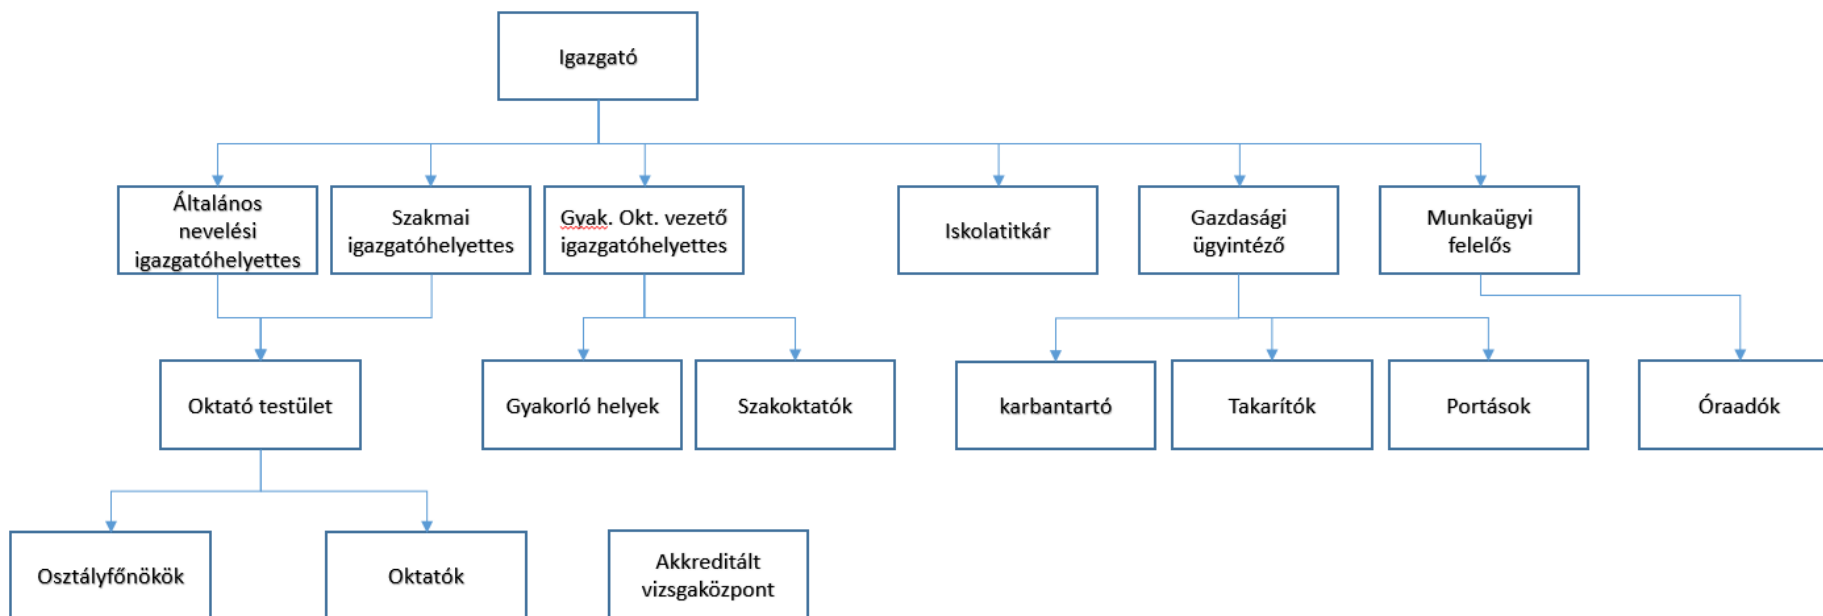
Igazgató

Általános nevelési igazgatóhelyettes

Szakmai igazgatóhelyettes

Gyak. Okt. vezető igazgatóhelyettes

Iskolatitkár

Gazdasági ügyintéző

Munkaügyi felelős

Oktató testület

Gyakorló helyek

Szakoktatók

karbantartó

Takarítók

Portások

Óraadók

Osztályfőnökök

Oktatók

Akkreditált vizsgaközpont